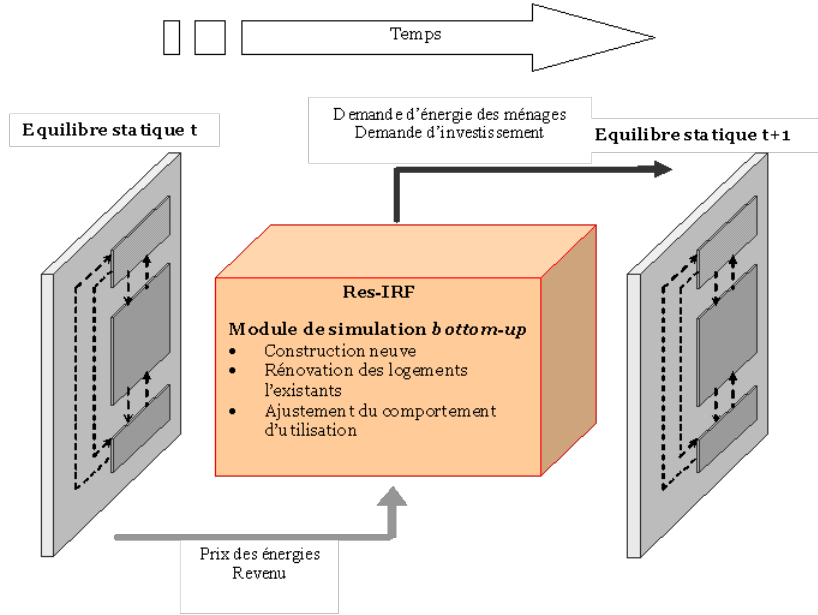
Temps

Equilibre statique t

Demande d'énergie des ménages
Demande d'investissement

Equilibre statique t+1

Res-IRF

Module de simulation *bottom-up*
- Construction neuve
- Rénovation des logements l'existants
- Ajustement du comportement d'utilisation

Prix des énergies
Revenu